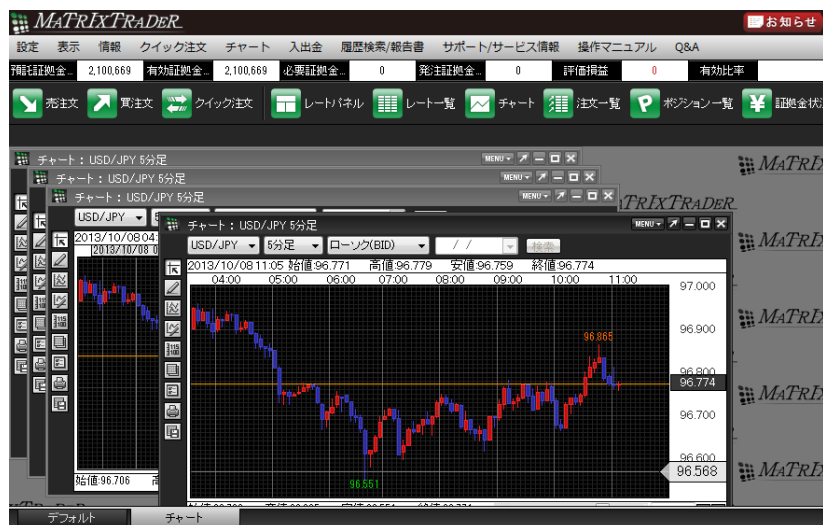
MATRIXTRADER

お知らせ

設定 表示 情報 クイック注文 チャート 入出金 履歴検索/報告書 サポート/サービス情報 操作マニュアル Q&A

| 預託証拠金... | 2,100,669 | 有効証拠金... | 2,100,669 | 必要証拠金... | 0 | 発注証拠金... | 0 | 評価損益 | 0 | 有効比率 |
|---|---|---|---|---|---|---|---|---|---|---|

売注文 買注文 クイック注文 レートパネル レート一覧 チャート 注文一覧 ポジション一覧 証拠金状

チャート：USD/JPY 5分足
MENU

チャート：USD/JPY 5分足
MENU

チャート：USD/JPY 5分足
MENU

MATRIXTRADER

USD/JPY
2013/10/08 04
2013/10/08 0

チャート：USD/JPY 5分足
MENU

USD/JPY 5分足 ローソク(BID) / / 検索

2013/10/08 11:05 始値:96.771 高値:96.779 安値:96.759 終値:96.774

04:00 05:00 06:00 07:00 08:00 09:00 10:00 11:00

97.000
96.900
96.865
96.800
96.774
96.700
96.600
96.568
96.551

始値:96.706

MATRIXTRADER
MATRIXTRADER
MATRIXTRADER
MATRIXTRADER
MATRIXTRADER

デフォルト チャート